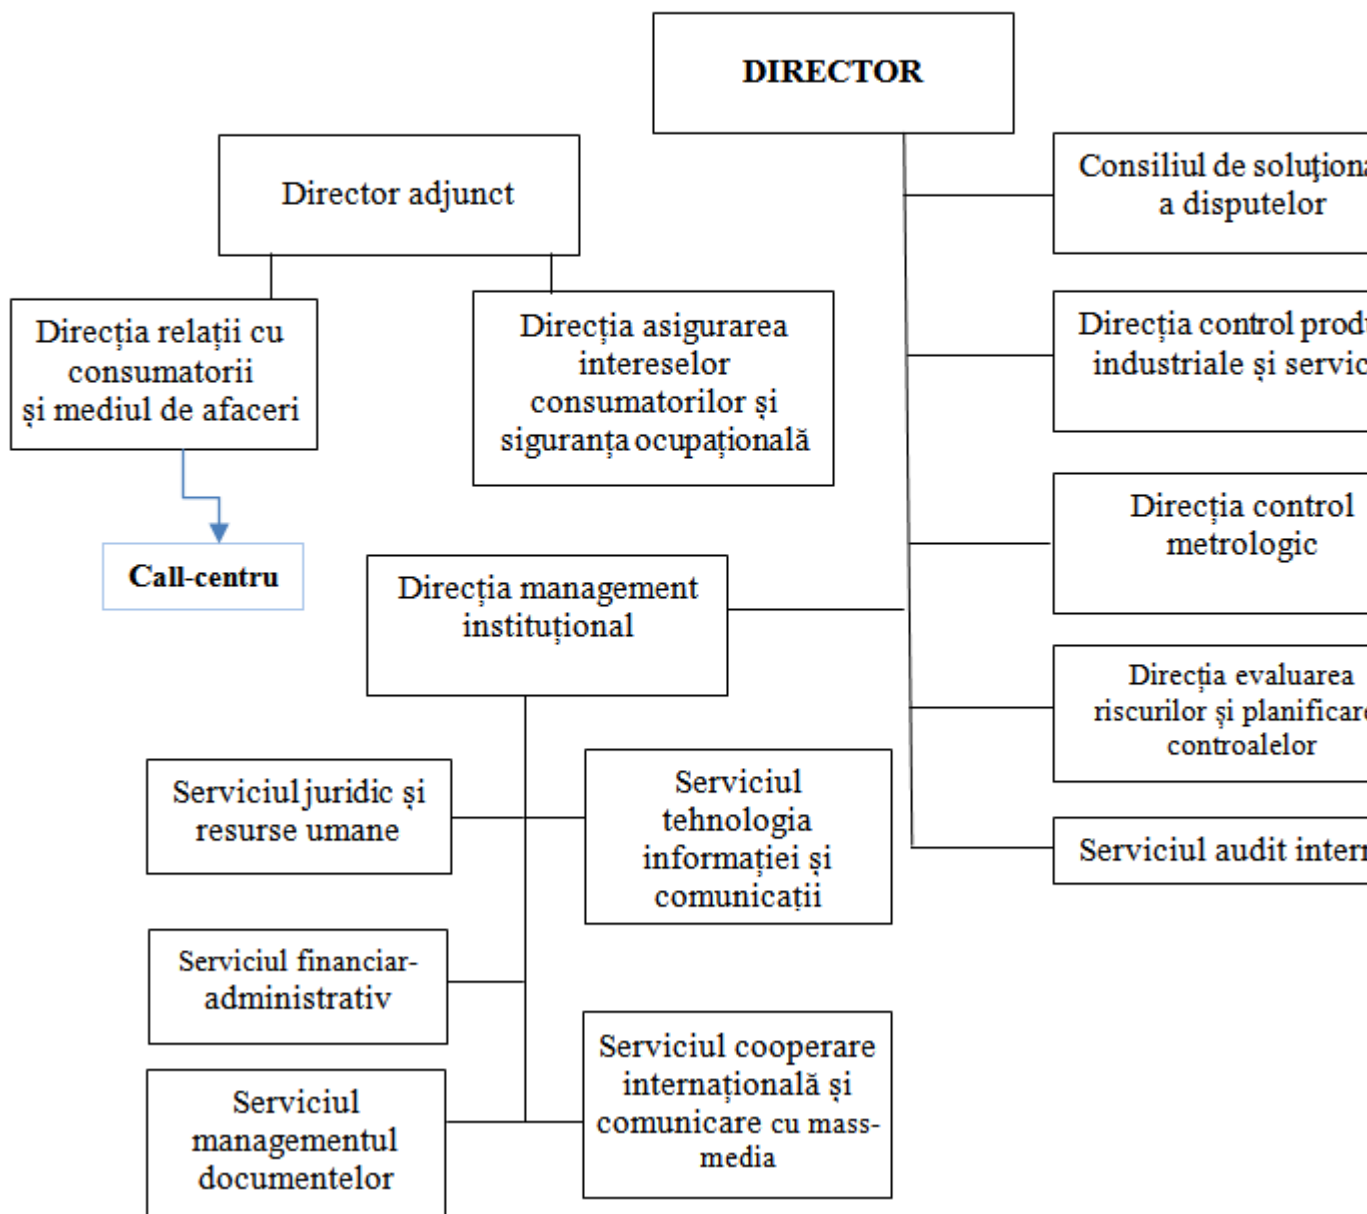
DIRECTOR

Director adjunct

Direcția relații cu consumatorii și mediul de afaceri

Call-centru

Direcția asigurarea intereselor consumatorilor și siguranța ocupațională

Direcția management instituțional

Serviciul juridic și resurse umane

Serviciul tehnologia informației și comunicații

Serviciul financiar-administrativ

Serviciul managementul documentelor

Serviciul cooperare internațională și comunicare cu mass-media

Consiliul de soluționa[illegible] a disputelor

Direcția control prod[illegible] industriale și servic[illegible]

Direcția control metrologic

Direcția evaluarea riscurilor și planificar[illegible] controalelor

Serviciul audit inter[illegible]